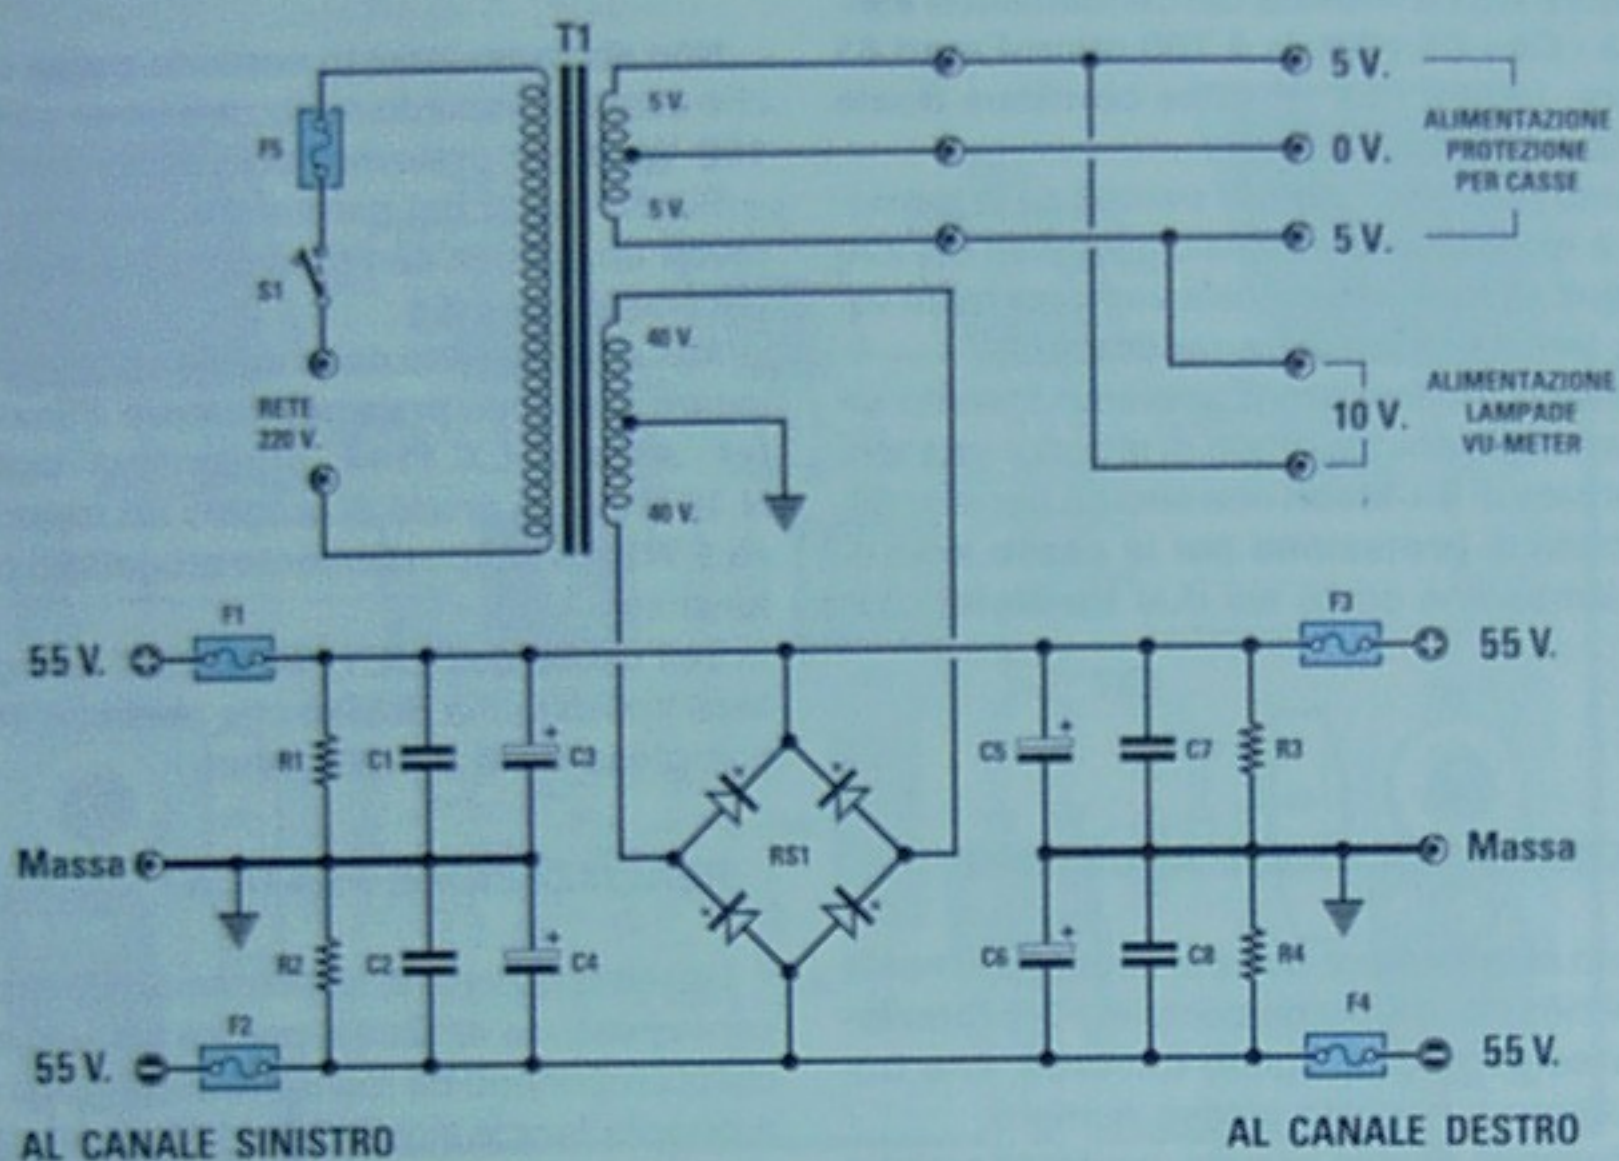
T1

F5

S1

RETE 220 V.

5 V.

5 V.

40 V.

40 V.

5 V.

0 V.

5 V.

ALIMENTAZIONE PROTEZIONE PER CASSE

10 V.

ALIMENTAZIONE LAMPADE VU-METER

F1

55 V.

R1

C1

C3

Massa

R2

C2

C4

F2

55 V.

AL CANALE SINISTRO

RS1

C5

C7

R3

C6

C8

R4

F3

55 V.

Massa

F4

55 V.

AL CANALE DESTRO